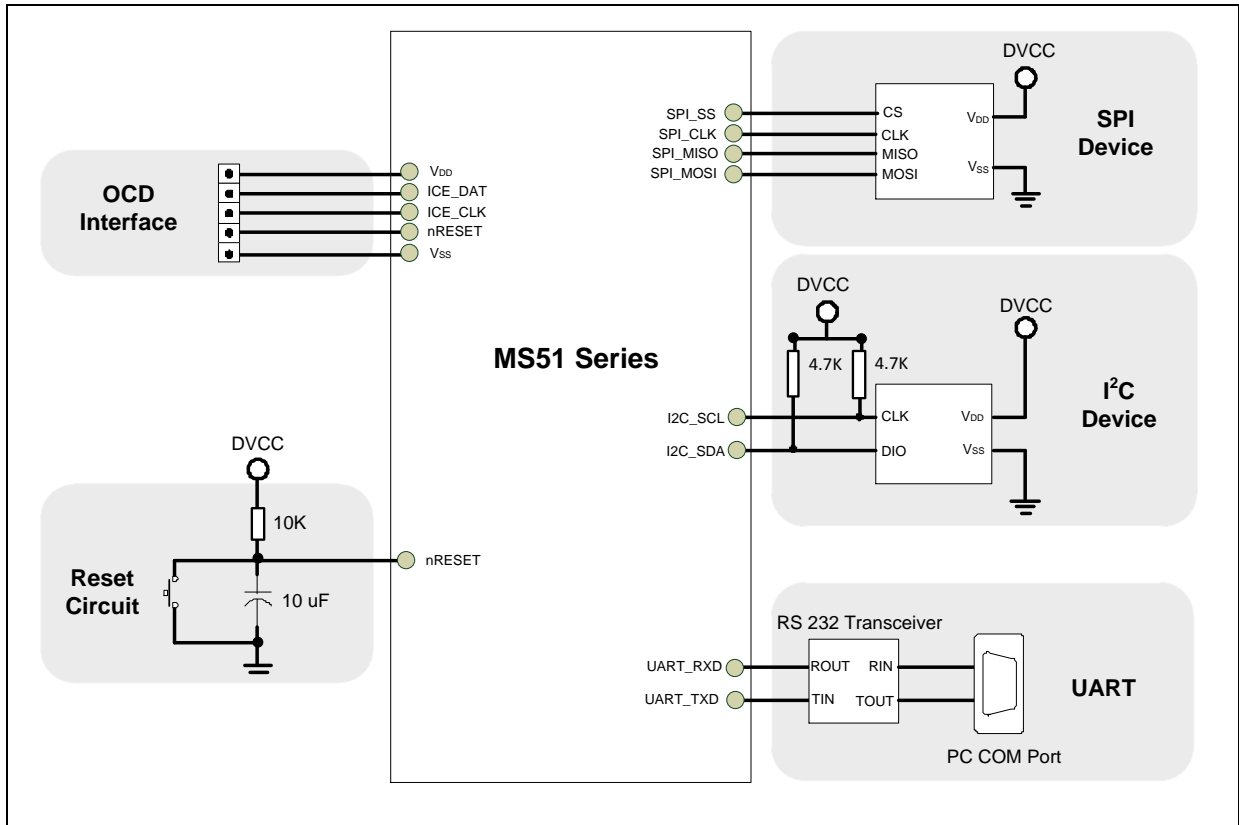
OCD Interface

$V_{DD}$
ICE_DAT
ICE_CLK
nRESET
$V_{SS}$

MS51 Series

SPI_SS
SPI_CLK
SPI_MISO
SPI_MOSI

DVCC
CS
CLK
MISO
MOSI
$V_{DD}$
$V_{SS}$

SPI Device

DVCC
4.7K
4.7K
DVCC

I2C_SCL
I2C_SDA

CLK
DIO
$V_{DD}$
$V_{SS}$

$I^2C$ Device

DVCC
10K
Reset Circuit
10 uF
nRESET

RS 232 Transceiver
UART_RXD
UART_TXD
ROUT
TIN
RIN
TOUT
UART
PC COM Port